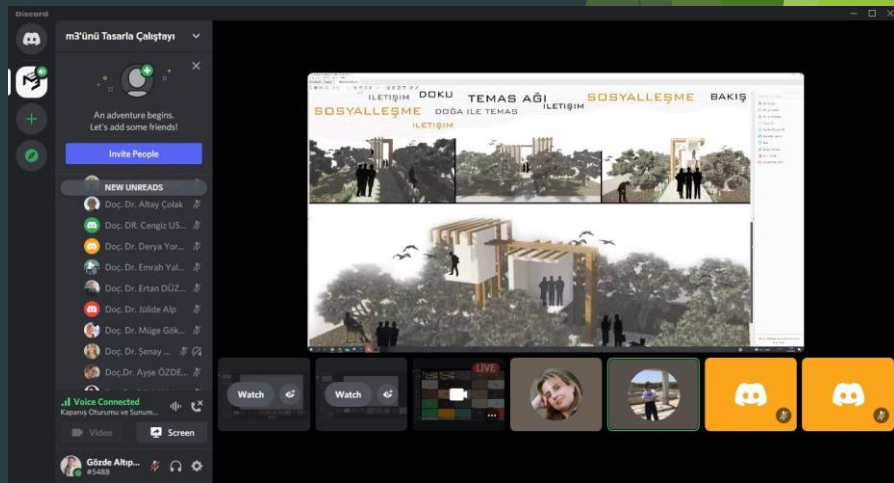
Discord

m3'ünü Tasarla Çalıştayı

An adventure begins.
Let's add some friends!

Invite People

NEW UNREADS

Doç. Dr. Altay Çolak
Doç. DR. Cengiz US...
Doç. Dr. Derya Yor...
Doç. Dr. Emrah Yal...
Doç. Dr. Ertan DÜZ...
Doç. Dr. Jülide Alp
Doç. Dr. Müge Gök...
Doç. Dr. Şenay ...
Doç.Dr. Ayşe ÖZDE...

Voice Connected
Kapanış Oturumu ve Sunum...

Video
Screen

Gözde Altıp...
#5488

İLETİŞİM DOKU TEMAS AĞI İLETİŞİM SOSYALLEŞME BAKIŞ
SOSYALLEŞME DOĞA İLE TEMAS
İLETİŞİM

Watch
Watch
LIVE